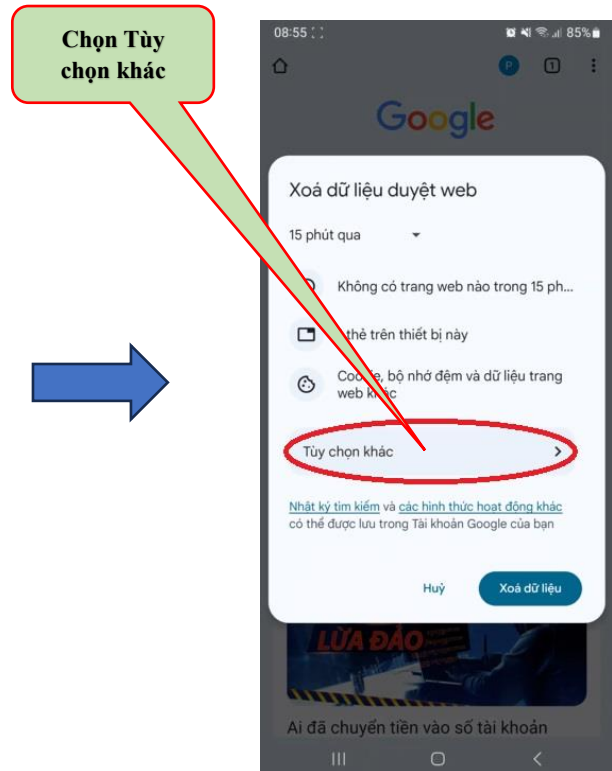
Chọn Tùy chọn khác

08:55
85%

P
1

Google

Xoá dữ liệu duyệt web

15 phút qua

Không có trang web nào trong 15 ph...

thẻ trên thiết bị này

Coo e, bộ nhớ đệm và dữ liệu trang web khác

Tùy chọn khác

Nhật ký tìm kiếm và các hình thức hoạt động khác có thể được lưu trong Tài khoản Google của bạn

Huỷ
Xoá dữ liệu

LỪA ĐẢO

Ai đã chuyển tiền vào số tài khoản